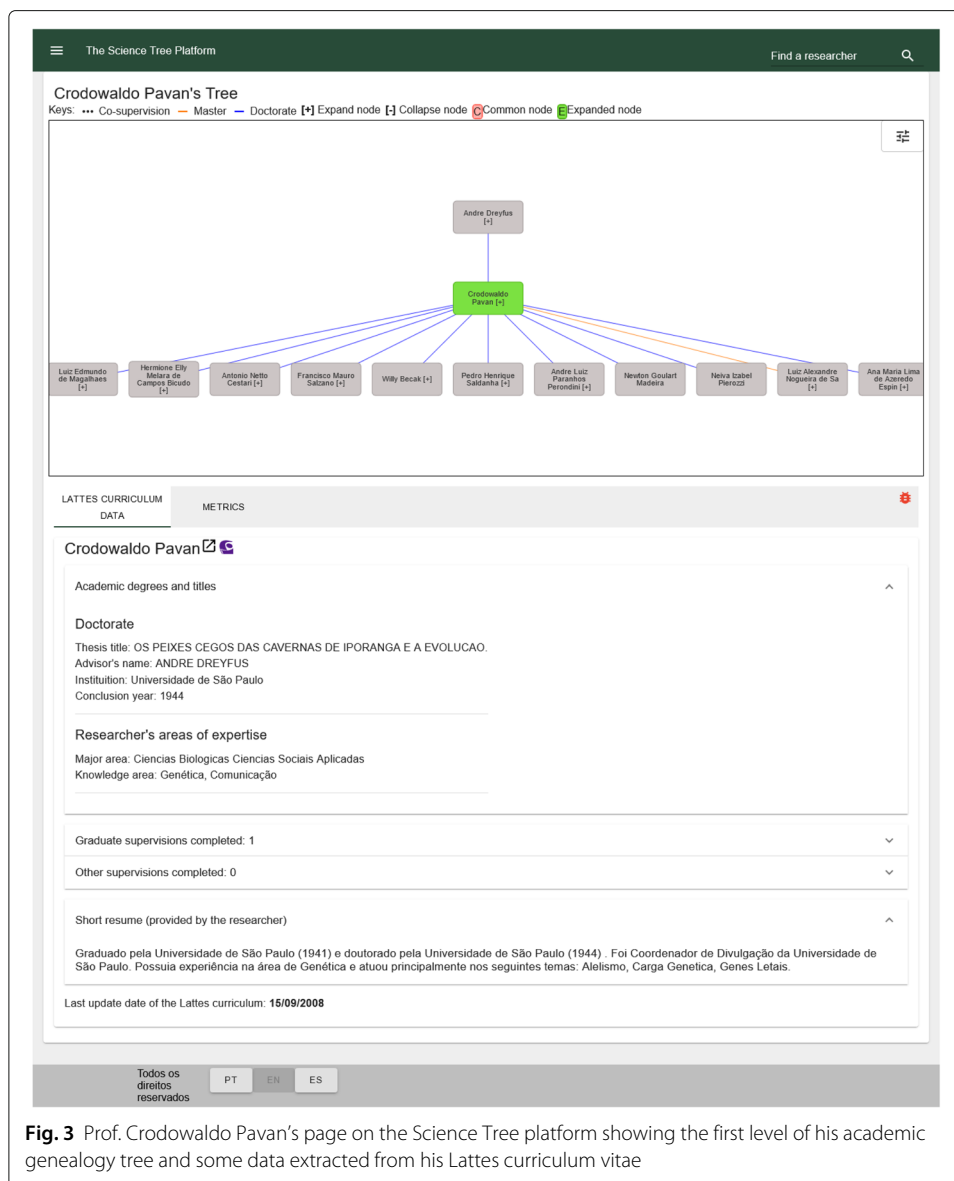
The Science Tree Platform

Find a researcher

Crodowaldo Pavan's Tree

Keys: ••• Co-supervision — Master — Doctorate [+] Expand node [-] Collapse node C Common node E Expanded node

Andre Dreyfus [+]

Crodowaldo Pavan [+]

Luiz Edmundo de Magalhaes [+]

Hermione Elly Melara de Campos Bicudo [+]

Antonio Netto Cestari [+]

Francisco Mauro Salzano [+]

Willy Becak [+]

Pedro Henrique Saldanha [+]

Andre Luiz Paranhos Perondini [+]

Newton Goulart Madeira

Neiva Izabel Pierozzi

Luiz Alexandre Nogueira de Sa [+]

Ana Maria Lima de Azeredo Espin [+]

LATTES CURRICULUM DATA

METRICS

Crodowaldo Pavan

Academic degrees and titles

Doctorate

Thesis title: OS PEIXES CEGOS DAS CAVERNAS DE IPORANGA E A EVOLUCAO.
Advisor's name: ANDRE DREYFUS
Instituition: Universidade de São Paulo
Conclusion year: 1944

Researcher's areas of expertise

Major area: Ciencias Biologicas Ciencias Sociais Aplicadas
Knowledge area: Genética, Comunicação

Graduate supervisions completed: 1

Other supervisions completed: 0

Short resume (provided by the researcher)

Graduado pela Universidade de São Paulo (1941) e doutorado pela Universidade de São Paulo (1944) . Foi Coordenador de Divulgação da Universidade de São Paulo. Possuia experiência na área de Genética e atuou principalmente nos seguintes temas: Alelismo, Carga Genetica, Genes Letais.

Last update date of the Lattes curriculum: **15/09/2008**

Todos os direitos reservados

PT EN ES

**Fig. 3** Prof. Crodowaldo Pavan's page on the Science Tree platform showing the first level of his academic genealogy tree and some data extracted from his Lattes curriculum vitae